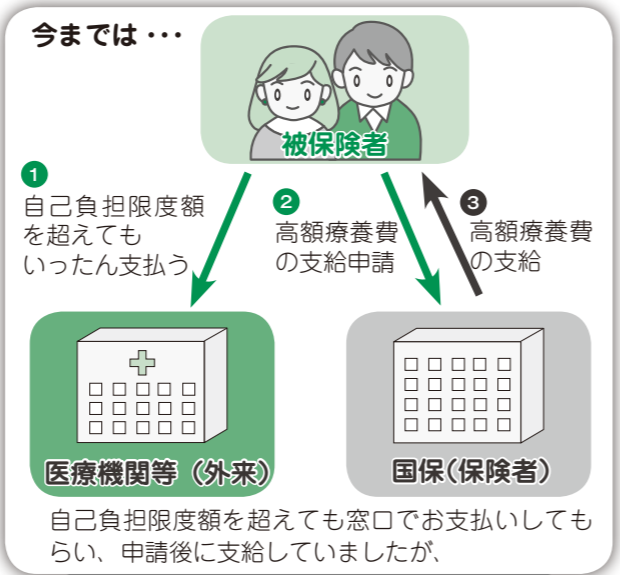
今までは・・・

被保険者

1 自己負担限度額を超えてもいったん支払う

2 高額療養費の支給申請

3 高額療養費の支給

医療機関等（外来）

国保（保険者）

自己負担限度額を超えても窓口でお支払いしてもらい、申請後に支給していましたが、